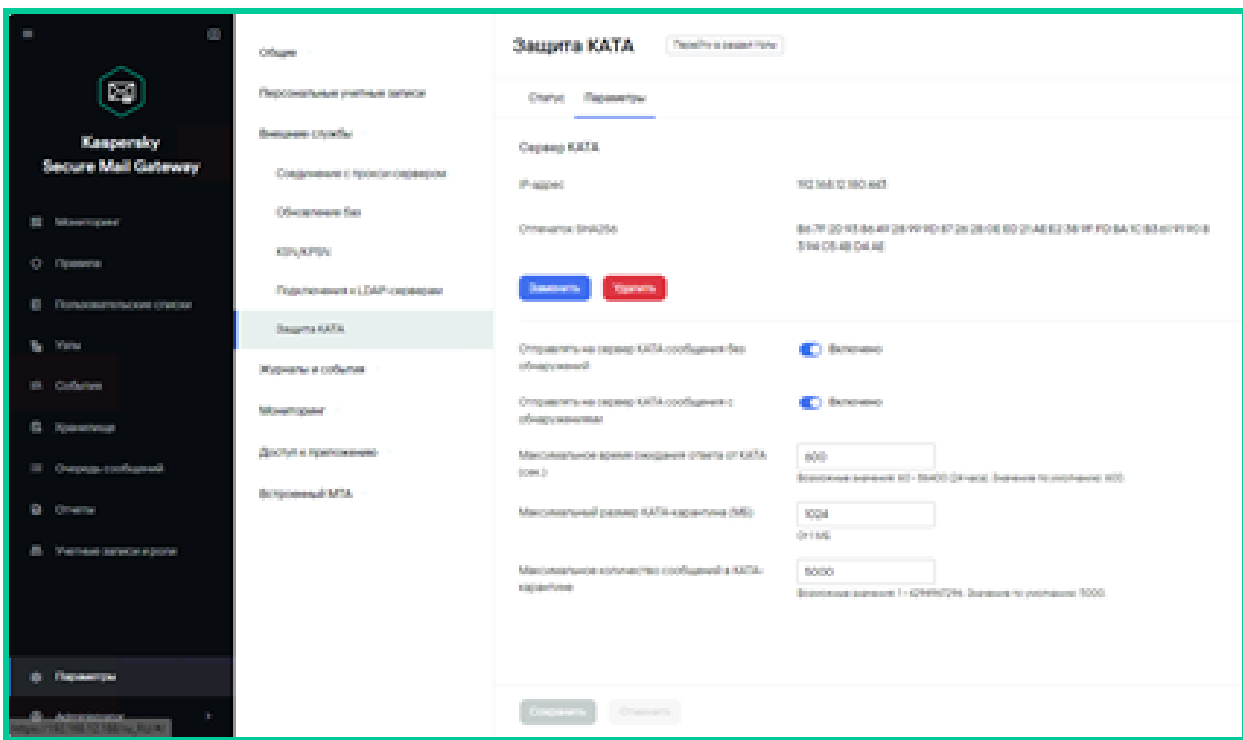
Kaspersky
Secure Mail Gateway

Мониторинг
Правила
Пользовательские списки
Узлы
События
Хранилище
Очередь сообщений
Отчеты
Учетные записи и роли

Параметры
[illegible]

Общие
Персональные учетные записи
Внешние службы
Соединение с прокси-сервером
Обновление баз
KSN/KPSN
Подключения к LDAP-серверам
Защита KATA
Журналы и события
Мониторинг
Доступ к приложению
Встроенный MTA

Защита КАТА
Перейти в раздел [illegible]

Статус
Параметры

Сервер KATA

IP-адрес
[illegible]

Отпечаток SHA256
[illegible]

Заменить
Удалить

Отправлять на сервер KATA сообщения без обнаружений
Включено

Отправлять на сервер KATA сообщения с обнаружениями
Включено

Максимальное время ожидания ответа от KATA (сек.)
600
Возможные значения: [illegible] (24 часа). Значение по умолчанию: 600

Максимальный размер KATA-карантина (МБ)
1024
От 1 МБ

Максимальное количество сообщений в KATA-карантине
5000
Возможные значения: 1 - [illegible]. Значение по умолчанию: 5000.

Сохранить
Отменить